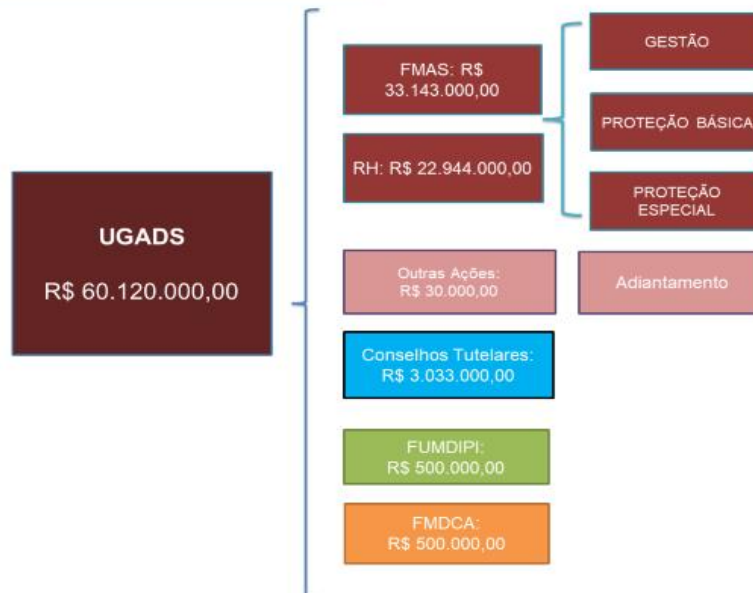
UGADS

R$ 60.120.000,00

FMAS: R$ 33.143.000,00

RH: R$ 22.944.000,00

GESTÃO

PROTEÇÃO BÁSICA

PROTEÇÃO ESPECIAL

Outras Ações: R$ 30.000,00

Adiantamento

Conselhos Tutelares: R$ 3.033.000,00

FUMDIPI: R$ 500.000,00

FMDCA: R$ 500.000,00